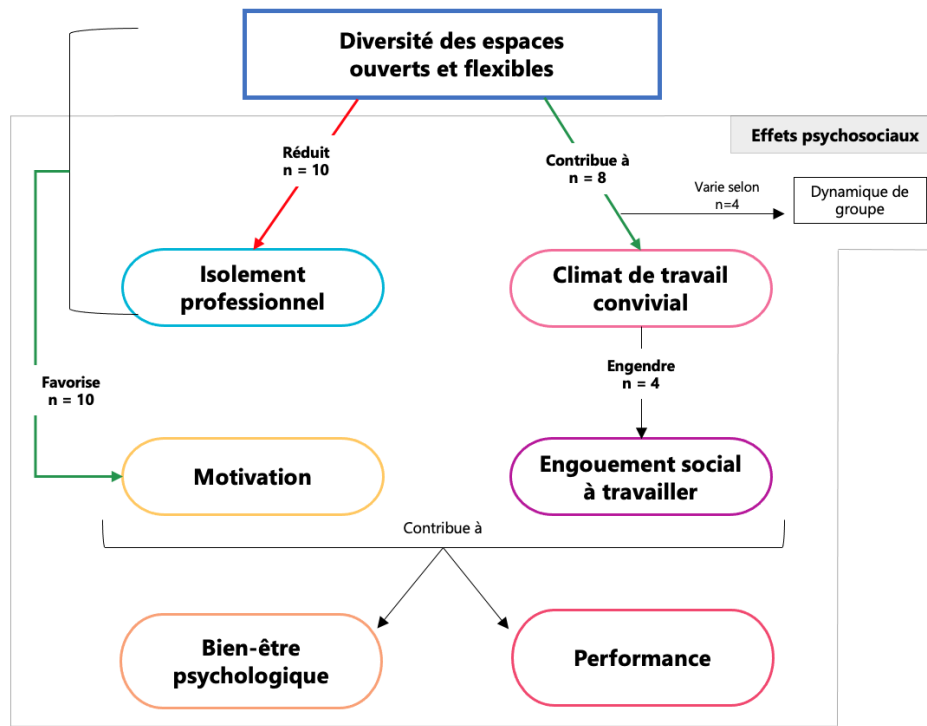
Diversité des espaces ouverts et flexibles

Effets psychosociaux

Réduit
n = 10

Contribue à
n = 8

Varie selon
n=4

Dynamique de groupe

Isolement professionnel

Climat de travail convivial

Engendre
n = 4

Favorise
n = 10

Motivation

Engouement social à travailler

Contribue à

Bien-être psychologique

Performance